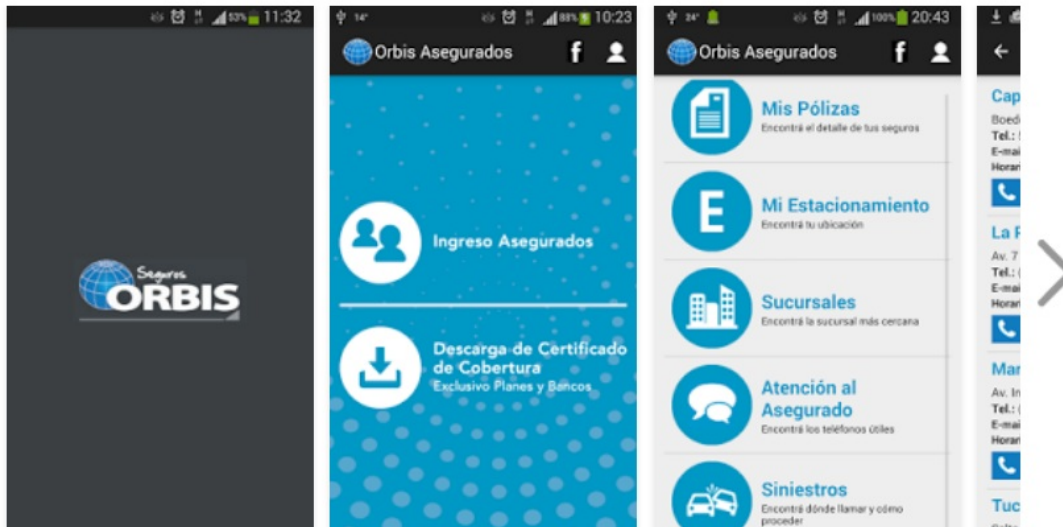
53% 11:32

Seguros ORBIS

14° 88% 10:23

Orbis Asegurados

Ingreso Asegurados

Descarga de Certificado de Cobertura
Exclusivo Planes y Bancos

24° 100% 20:43

Orbis Asegurados

Mis Pólizas
Encontrá el detalle de tus seguros

E

Mi Estacionamiento
Encontrá tu ubicación

Sucursales
Encontrá la sucursal más cercana

Atención al Asegurado
Encontrá los teléfonos útiles

Siniestros
Encontrá dónde llamar y cómo proceder

Cap
Boed
Tel.:
E-mai
Horar

La F
Av. 7
Tel.:
E-mai
Horar

Mar
Av. In
Tel.:
E-mai
Horar

Tuc